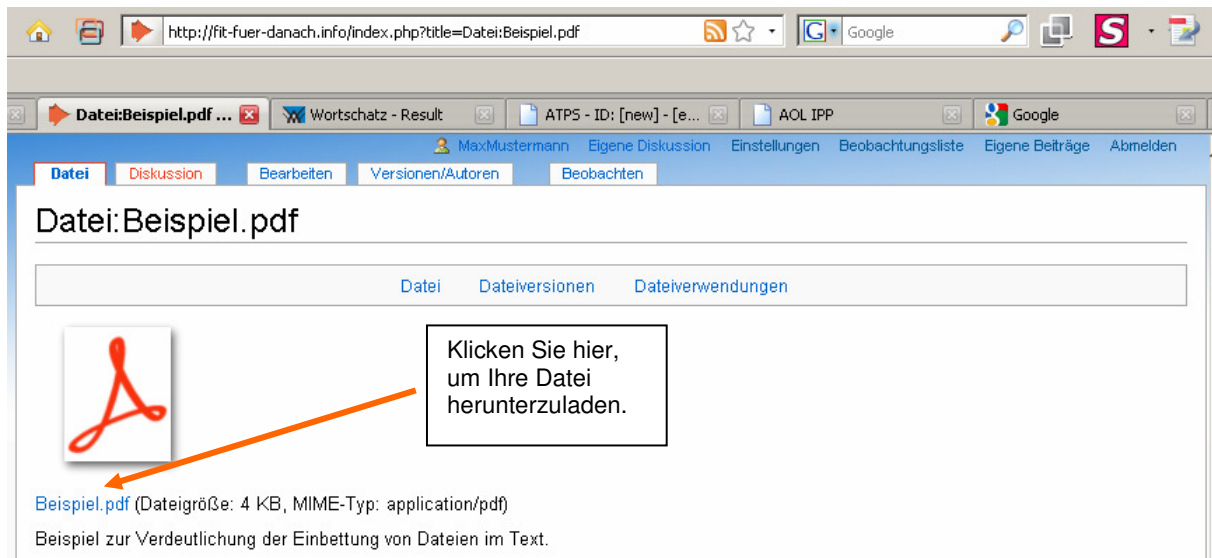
http://fit-fuer-danach.info/index.php?title=Datei:Beispiel.pdf

Google

Datei:Beispiel.pdf ... | Wortschatz - Result | ATPS - ID: [new] - [e... | AOL IPP | Google

MaxMustermann Eigene Diskussion Einstellungen Beobachtungsliste Eigene Beiträge Abmelden

Datei | Diskussion | Bearbeiten | Versionen/Autoren | Beobachten

Datei:Beispiel.pdf

Datei Dateiversionen Dateiverwendungen

Klicken Sie hier, um Ihre Datei herunterzuladen.

Beispiel.pdf (Dateigröße: 4 KB, MIME-Typ: application/pdf)

Beispiel zur Verdeutlichung der Einbettung von Dateien im Text.